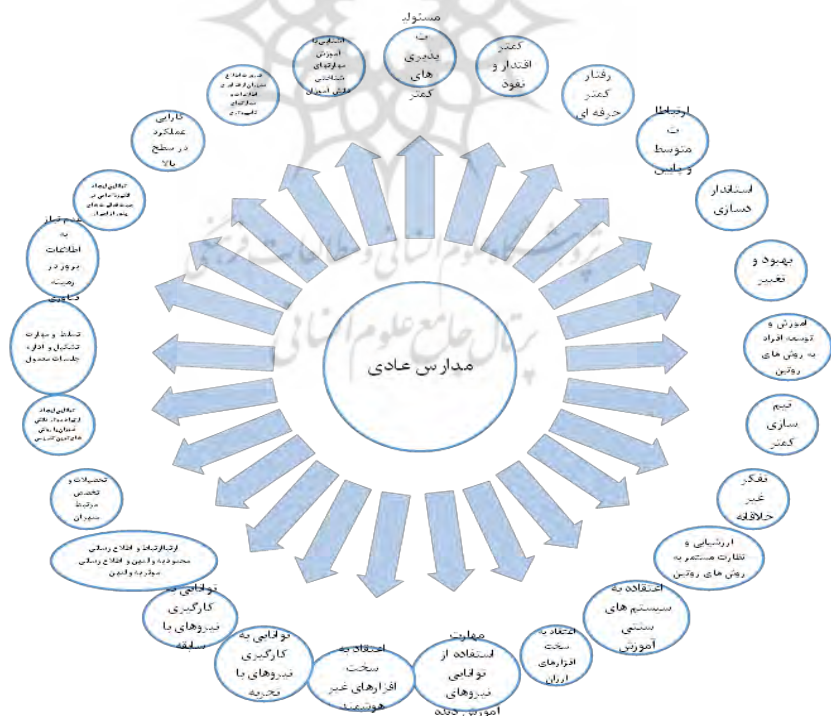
مدارس عادی

مسئولیت پذیری های کمتر

کمتر اقتدار و نفوذ

رفتار کمتر حرفه ای

ارتباطات متوسط و پایین

استاندارد سازی

بهبود و تغییر

آموزش و توسعه افراد به روش های روتین

تیم سازی کمتر

تفکر غیر خلاقانه

ارزشیابی و نظارت مستمر به روش های روتین

اعتقاد به سیستم های سنتی آموزش

اعتقاد به سخت افزارهای ارزان

مهارت استفاده از توانایی نیروهای آموزش دیده

اعتقاد به سخت افزارهای غیر هوشمند

توانایی به کارگیری نیروهای با تجربه

توانایی به کارگیری نیروهای با سابقه

ارتباطات و اطلاع رسانی محدود و ایمن و اطلاع رسانی موثر و ایمن

تحصیلات و تخصص مرتبط مدیران

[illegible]

تسلط و مهارت تشکیل و اداره جلسات معمول

عدم تسلط به اطلاعات بروز در زمینه فناوری

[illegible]

توانایی عملکرد در سطح بالا

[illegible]

آشنایی با آموزش مهارتهای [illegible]